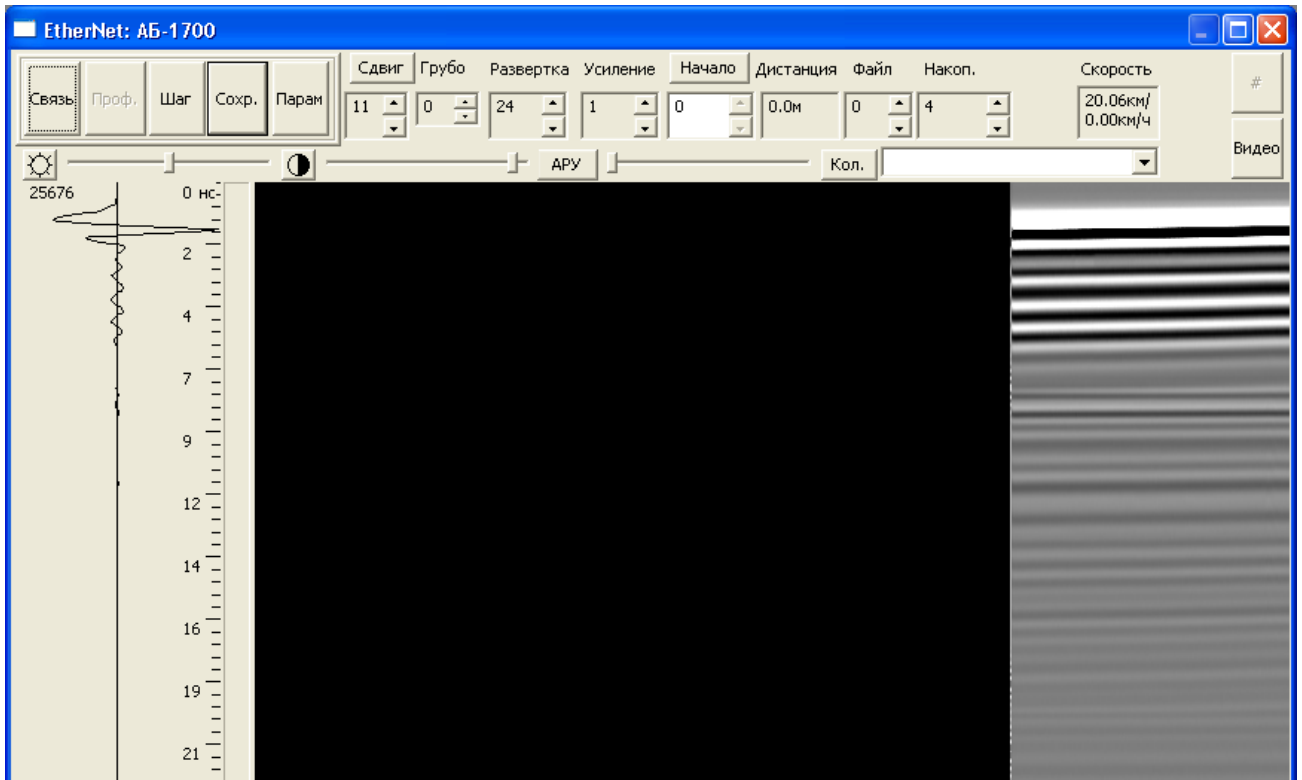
EtherNet: АБ-1700

Связь Проф. Шаг Сохр. Парам

Сдвиг Грубо Развертка Усиление Начало Дистанция Файл Накоп. Скорость

11 0 24 1 0 0.0м 0 4 20.06км/ 0.00км/ч

#

Видео

АРУ Кол.

25676

0 нс
2
4
7
9
12
14
16
19
21